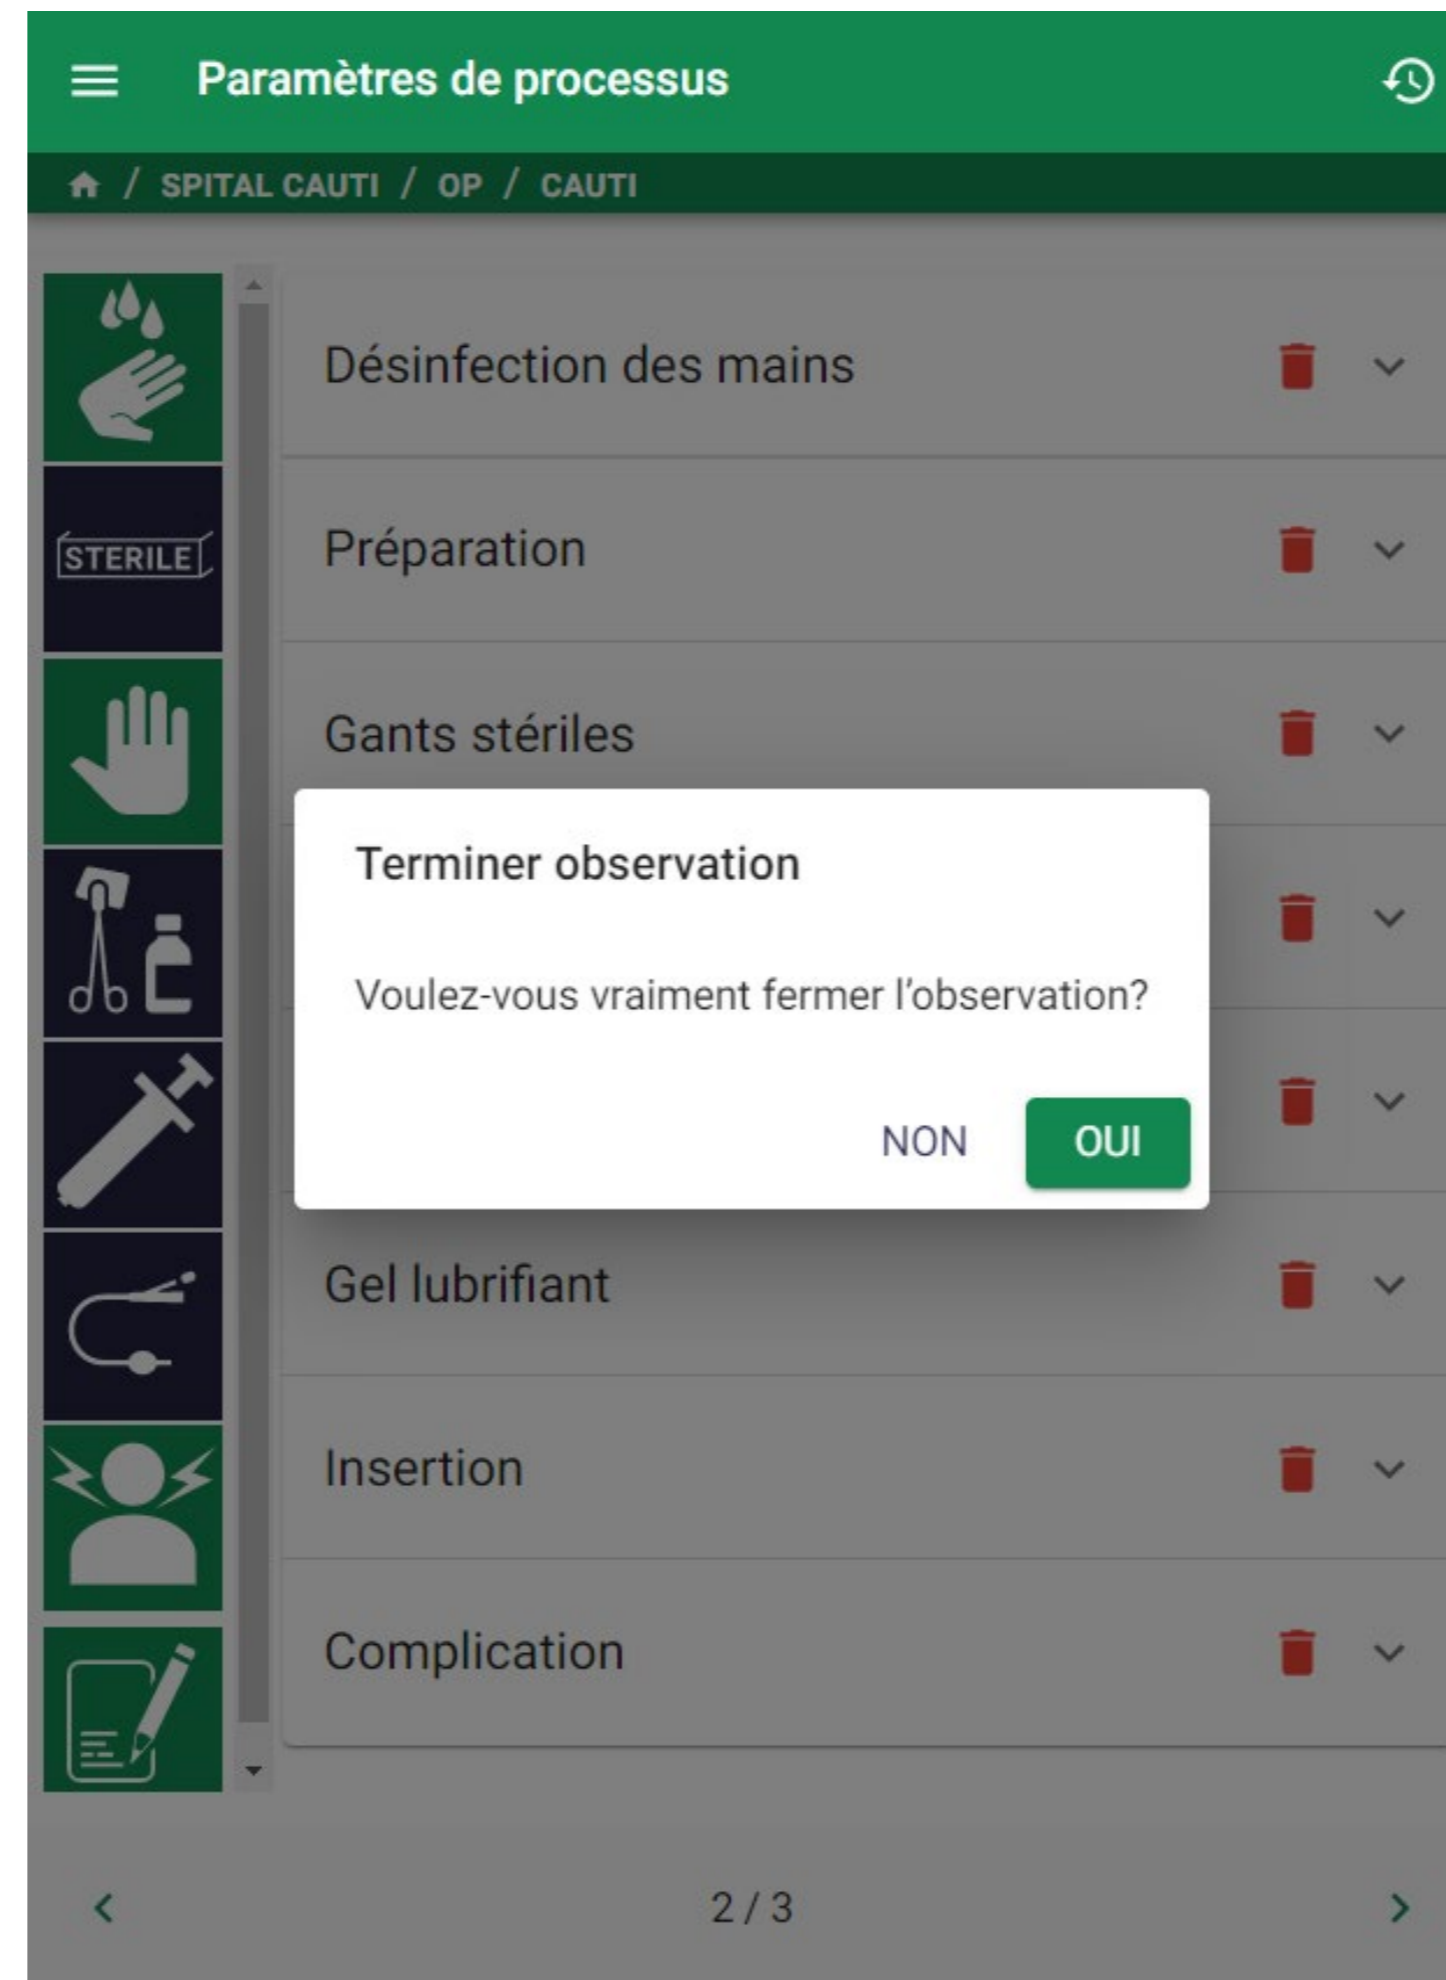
Paramètres de processus

/ SPITAL CAUTI / OP / CAUTI

STERILE

Désinfection des mains

Préparation

Gants stériles

Terminer observation

Voulez-vous vraiment fermer l'observation?

NON OUI

Gel lubrifiant

Insertion

Complication

2 / 3